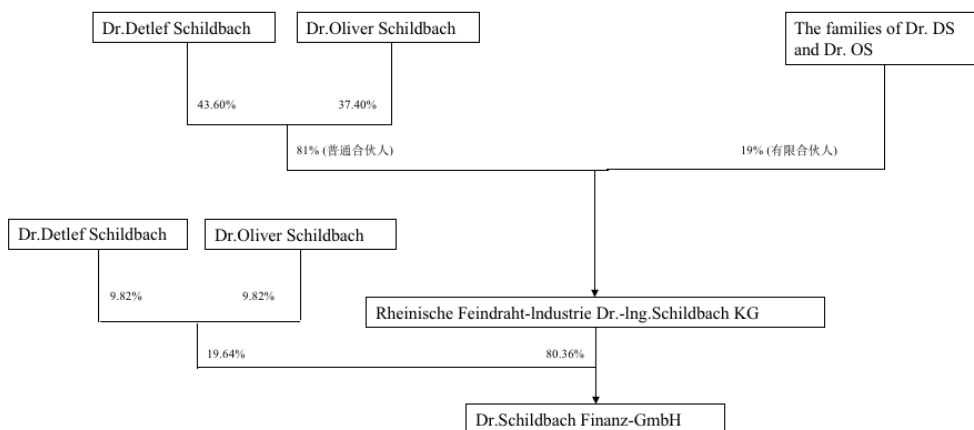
Dr.Detlef Schildbach

Dr.Oliver Schildbach

The families of Dr. DS and Dr. OS

43.60%

37.40%

81% (普通合伙人)

19% (有限合伙人)

Dr.Detlef Schildbach

Dr.Oliver Schildbach

9.82%

9.82%

Rheinische Feindraht-lndustrie Dr.-lng.Schildbach KG

19.64%

80.36%

Dr.Schildbach Finanz-GmbH